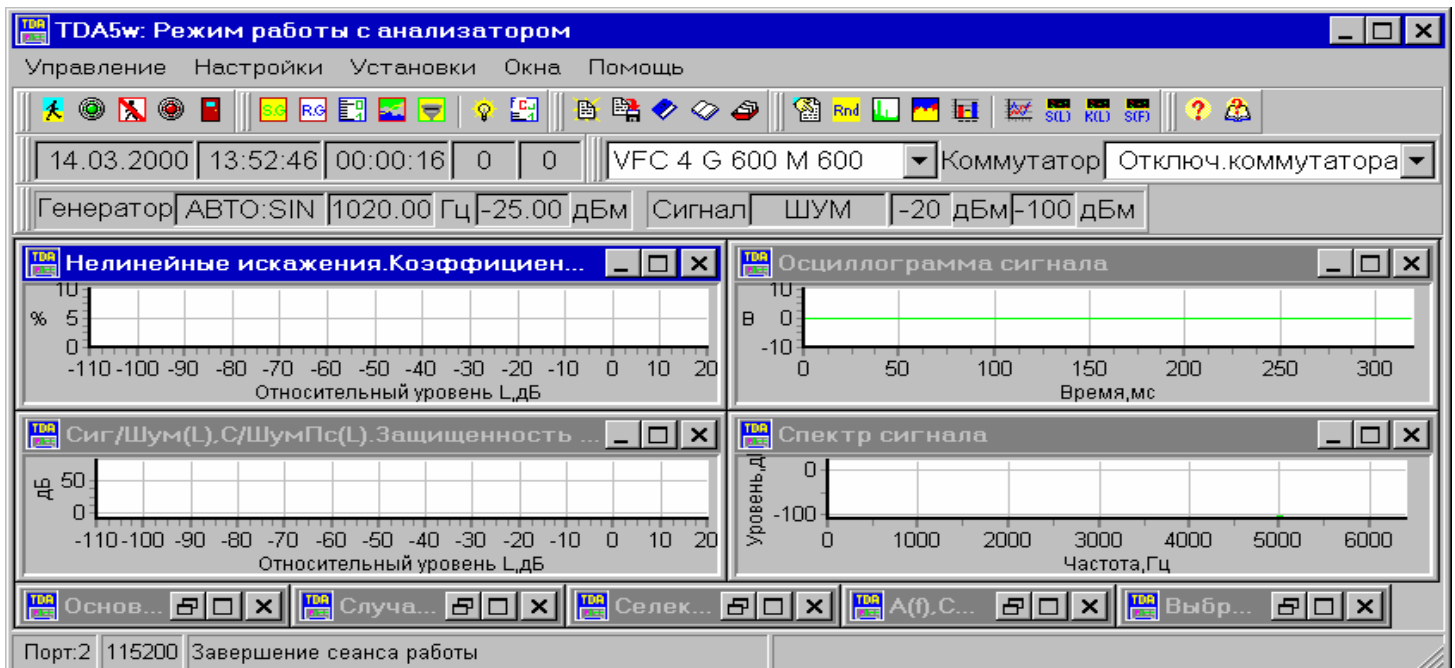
TDA5w: Режим работы с анализатором

Управление Настройки Установки Окна Помощь

S.G R.G Rnd S(L) K(L) S(F)

14.03.2000 13:52:46 00:00:16 0 0 VFC 4 G 600 M 600 Коммутатор Отключ.коммутатора

Генератор АВТО:SIN 1020.00 Гц -25.00 дБм Сигнал ШУМ -20 дБм -100 дБм

Нелинейные искажения.Коэффициен...

10
% 5
0
-110 -100 -90 -80 -70 -60 -50 -40 -30 -20 -10 0 10 20
Относительный уровень L,дБ

Осциллограмма сигнала

10
В 0
-10
0 50 100 150 200 250 300
Время,мс

Сиг/Шум(L),С/ШумПс(L).Защищенность ...

дБ 50
0
-110 -100 -90 -80 -70 -60 -50 -40 -30 -20 -10 0 10 20
Относительный уровень L,дБ

Спектр сигнала

Уровень,дБ 0
-100
0 1000 2000 3000 4000 5000 6000
Частота,Гц

Основ... Случа... Селек... A(f),C... Выбр...

Порт:2 115200 Завершение сеанса работы